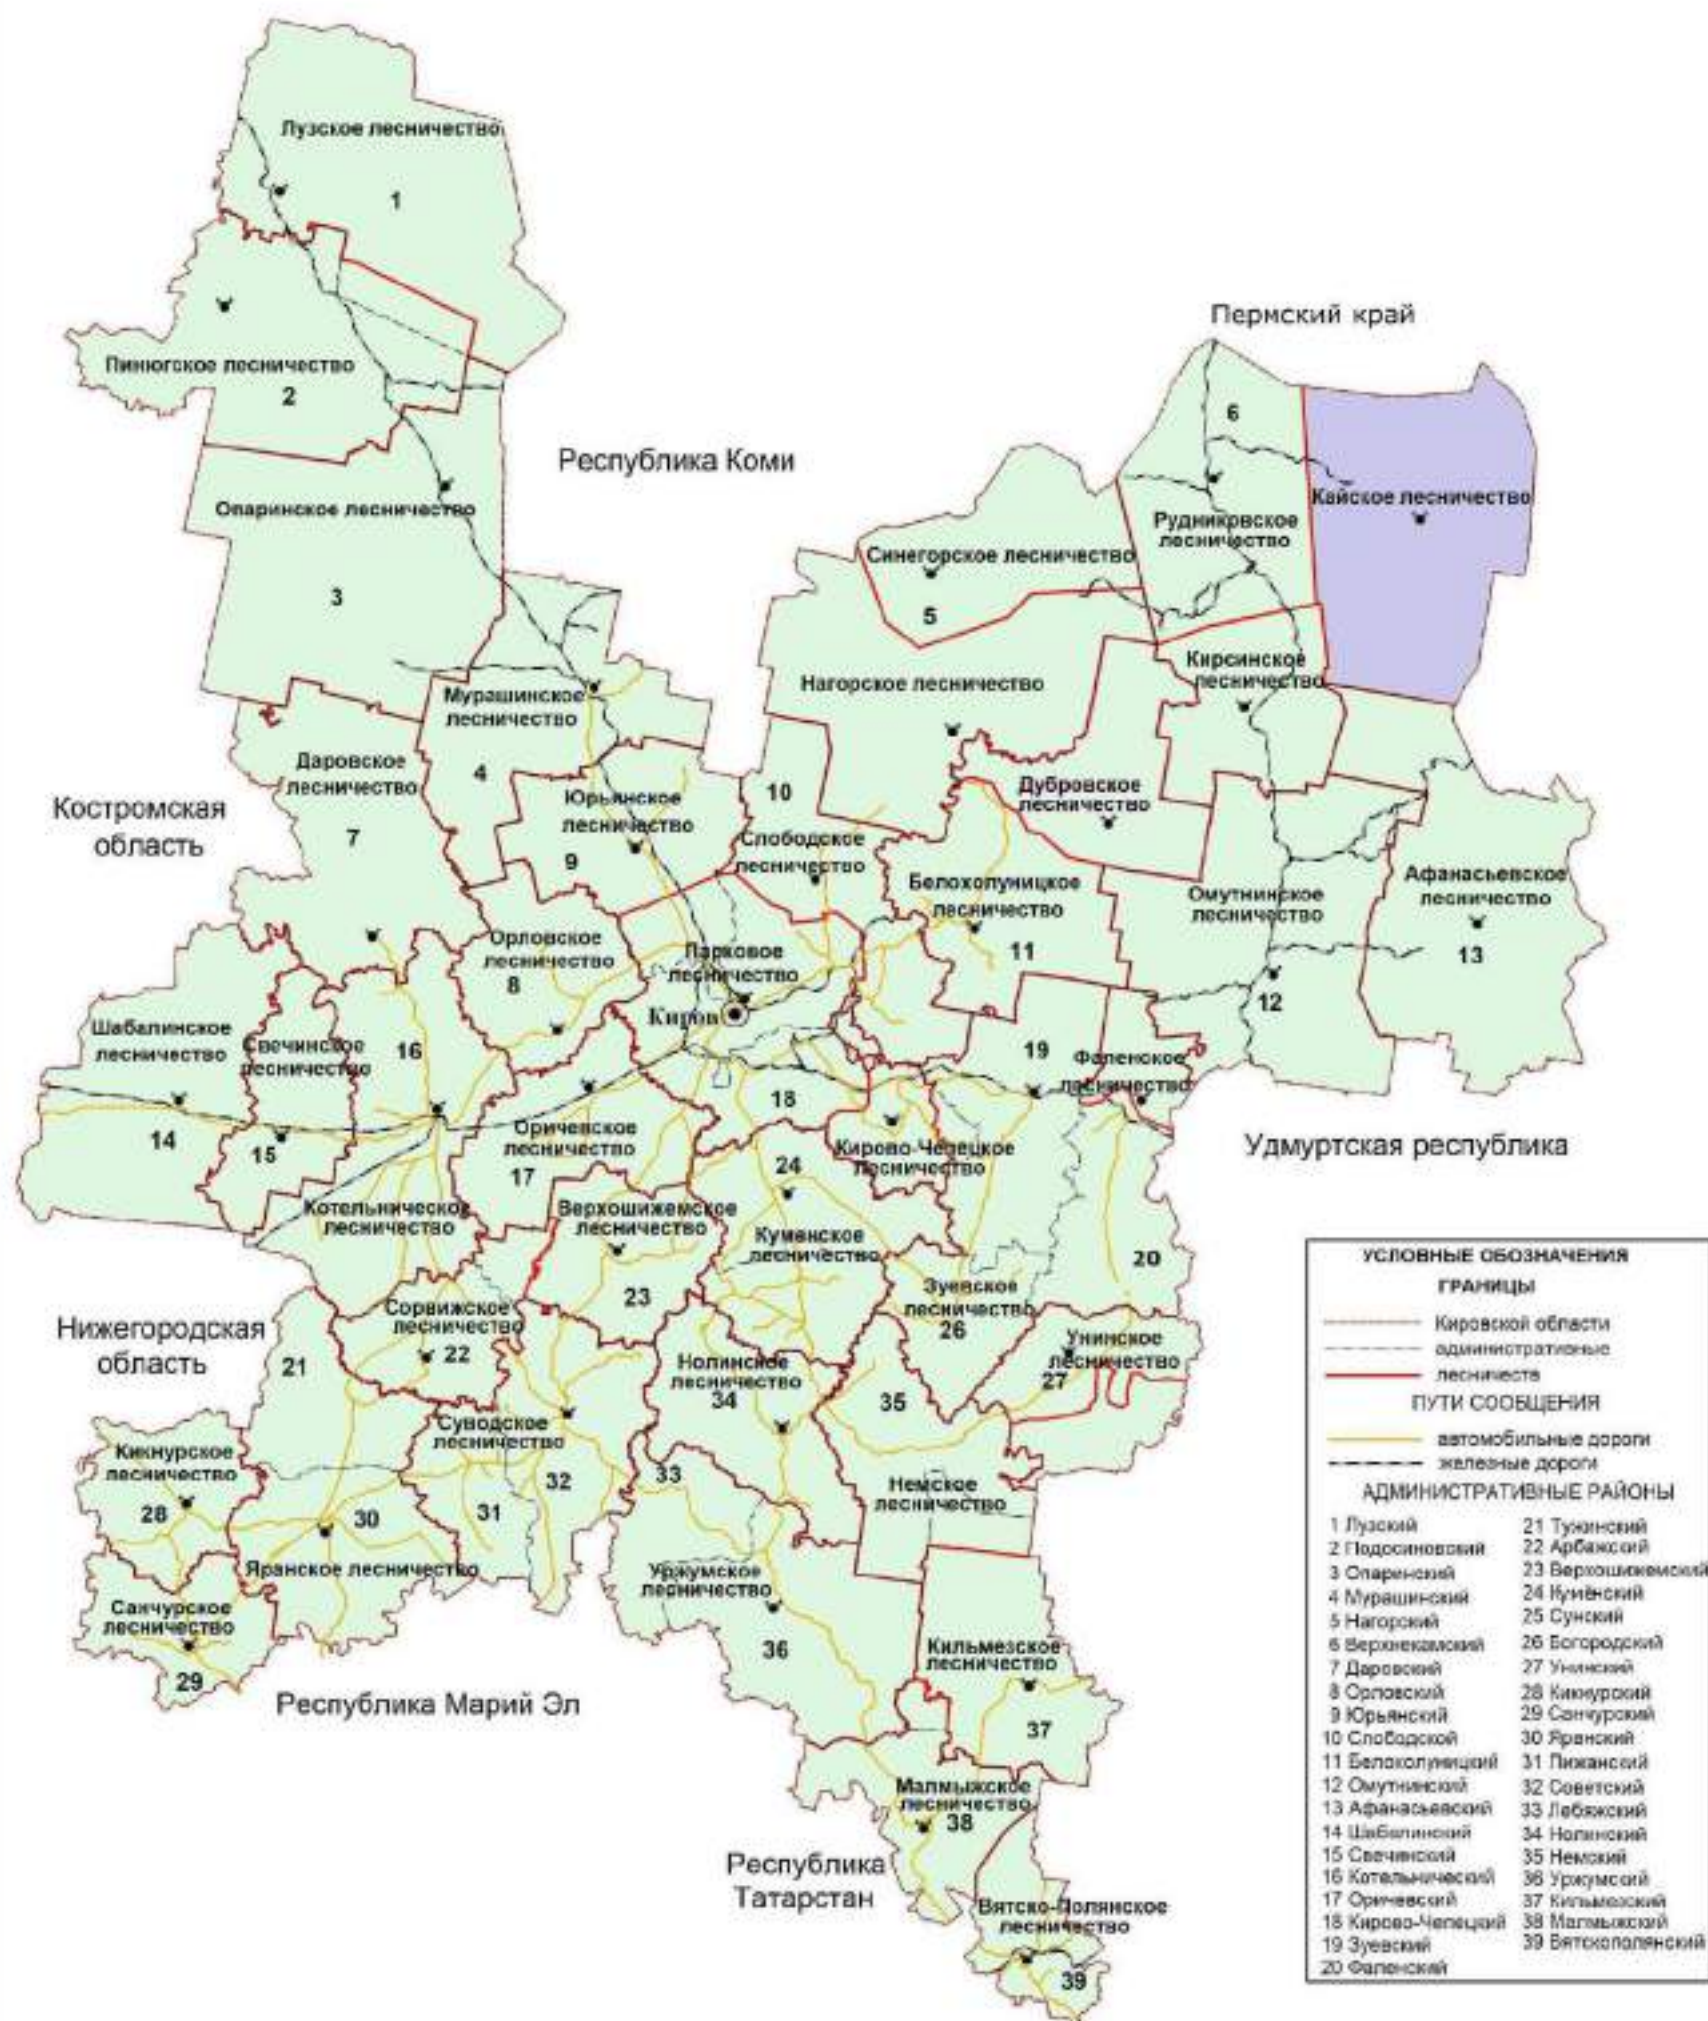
Лузское лесничество
1
Пинюгское лесничество
2
Республика Коми
Пермский край
6
Кайское лесничество
Рудниковское лесничество
Опаринское лесничество
3
Синегорское лесничество
5
Нагорское лесничество
Кирсинское лесничество
Мурашинское лесничество
4
Даровское лесничество
7
Костромская область
Юрьянское лесничество
9
10
Слободское лесничество
Дубровское лесничество
Белохолуницкое лесничество
11
Омутнинское лесничество
12
Афанасьевское лесничество
13
Орловское лесничество
8
Парковое лесничество
Киров
Шабалинское лесничество
14
Свечинское лесничество
15
16
19
Фаленское лесничество
18
Оричевское лесничество
17
Кирово-Чепецкое лесничество
24
Удмуртская республика
Котельническое лесничество
Верхошижемское лесничество
23
Куменское лесничество
20
Зуевское лесничество
26
Нижегородская область
Сорвижское лесничество
22
21
Нолинское лесничество
34
Унинское лесничество
27
35
Суводское лесничество
32
31
33
Кикнурское лесничество
28
30
Яранское лесничество
Немское лесничество
Санчурское лесничество
29
Уржумское лесничество
36
Кильмезское лесничество
37
Республика Марий Эл
Малмыжское лесничество
38
Республика Татарстан
Вятско-Полянское лесничество
39

УСЛОВНЫЕ ОБОЗНАЧЕНИЯ
ГРАНИЦЫ
Кировской области
административные
лесничеств
ПУТИ СООБЩЕНИЯ
автомобильные дороги
железные дороги
АДМИНИСТРАТИВНЫЕ РАЙОНЫ
1 Лузский
2 Подосиновский
3 Опаринский
4 Мурашинский
5 Нагорский
6 Верхнекамский
7 Даровский
8 Орловский
9 Юрьянский
10 Слободской
11 Белохолуницкий
12 Омутнинский
13 Афанасьевский
14 Шабалинский
15 Свечинский
16 Котельнический
17 Оричевский
18 Кирово-Чепецкий
19 Зуевский
20 Фаленский
21 Тужинский
22 Арбажский
23 Верхошижемский
24 Куменский
25 Сунский
26 Богородский
27 Унинский
28 Кикнурский
29 Санчурский
30 Яранский
31 Пижанский
32 Советский
33 Лебяжский
34 Нолинский
35 Немский
36 Уржумский
37 Кильмезский
38 Малмыжский
39 Вятскополянский